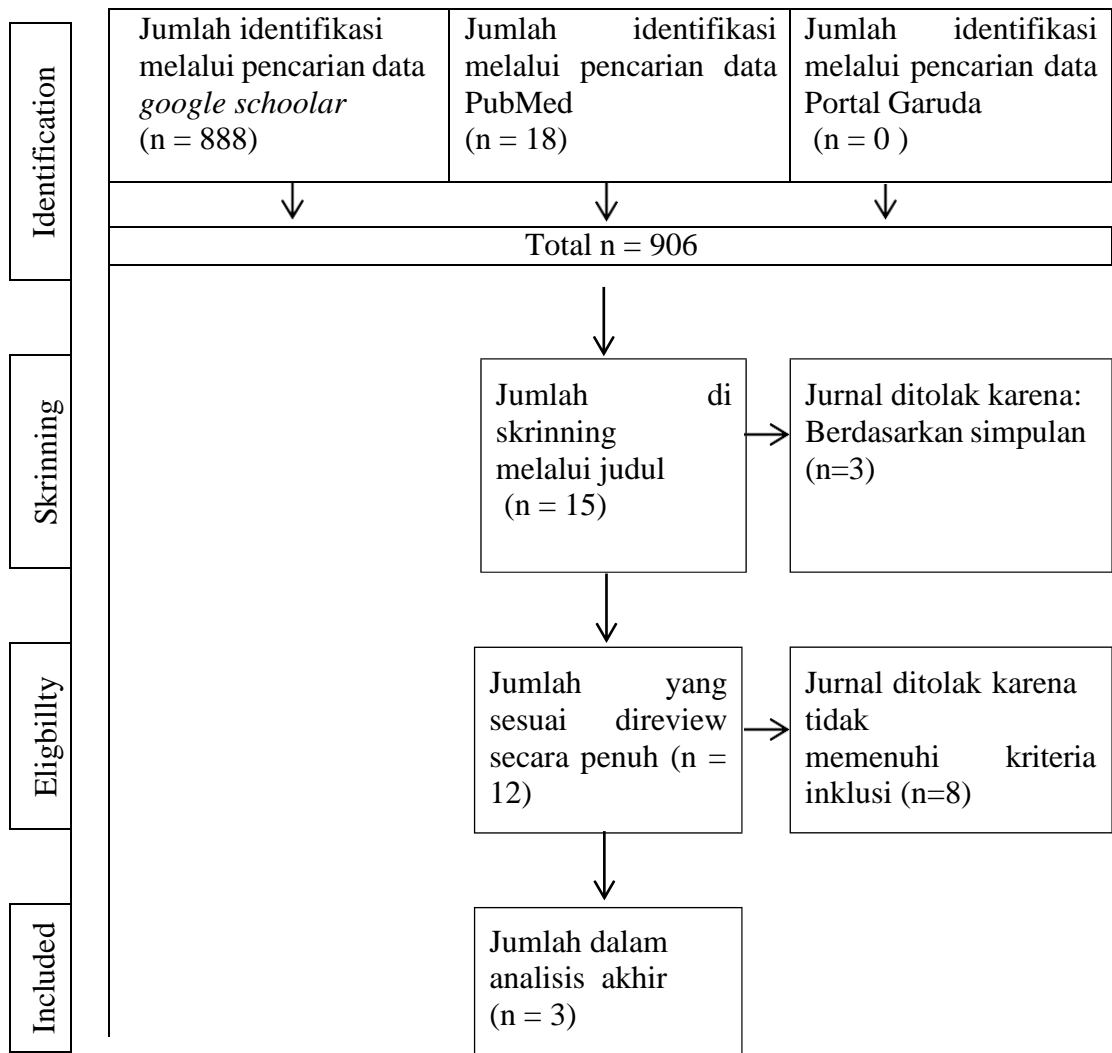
Identification

Jumlah identifikasi melalui pencarian data *google schoolar* (n = 888)

Jumlah identifikasi melalui pencarian data PubMed (n = 18)

Jumlah identifikasi melalui pencarian data Portal Garuda (n = 0 )

Total n = 906

Skrinning

Jumlah di skrinning melalui judul (n = 15)

Jurnal ditolak karena: Berdasarkan simpulan (n=3)

Eligbillty

Jumlah yang sesuai direview secara penuh (n = 12)

Jurnal ditolak karena tidak memenuhi kriteria inklusi (n=8)

Included

Jumlah dalam analisis akhir (n = 3)